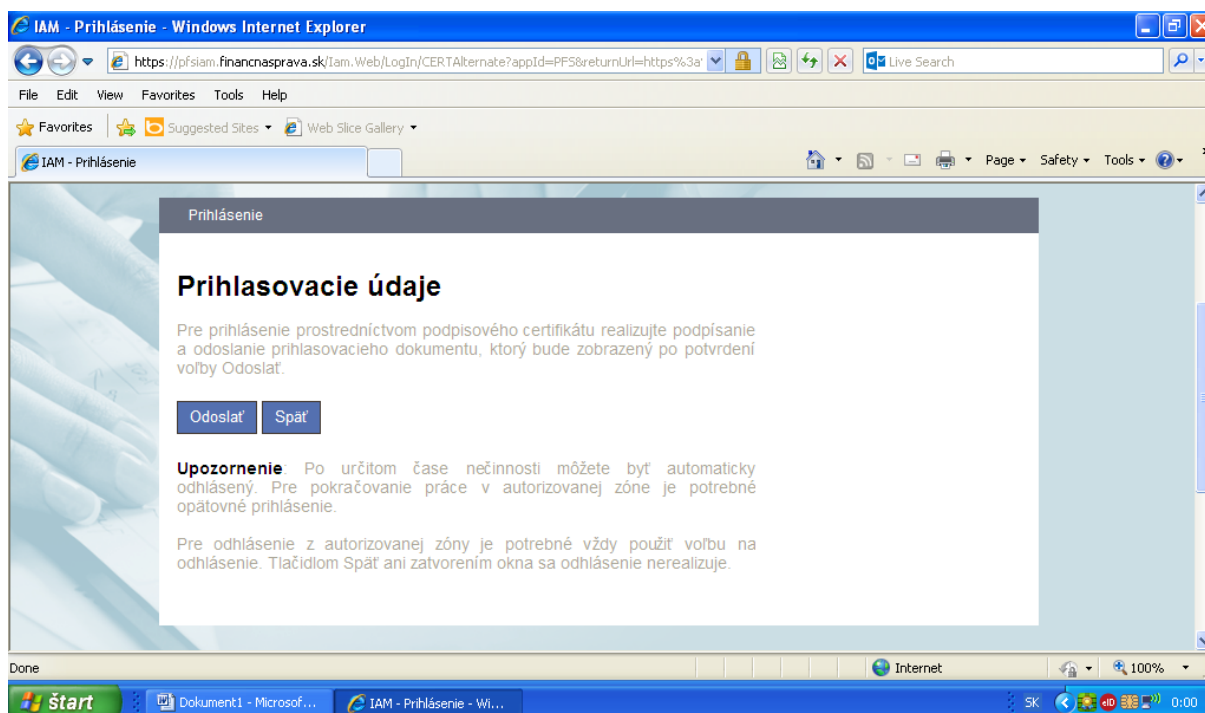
IAM - Prihlásenie - Windows Internet Explorer

https://pfsiam.financnasprava.sk/Iam.Web/LogIn/CERTAlternate?appId=PFS&returnUrl=https%3a

Live Search

File Edit View Favorites Tools Help

Favorites Suggested Sites Web Slice Gallery

IAM - Prihlásenie

Page Safety Tools

Prihlásenie

Prihlasovacie údaje

Pre prihlásenie prostredníctvom podpisového certifikátu realizujte podpísanie a odoslanie prihlasovacieho dokumentu, ktorý bude zobrazený po potvrdení voľby Odoslať.

Odoslať Späť

Upozornenie: Po určitom čase nečinnosti môžete byť automaticky odhlásený. Pre pokračovanie práce v autorizovanej zóne je potrebné opätovné prihlásenie.

Pre odhlásenie z autorizovanej zóny je potrebné vždy použiť voľbu na odhlásenie. Tlačidlom Späť ani zatvorením okna sa odhlásenie nerealizuje.

Done

Internet

100%

štart

Dokument1 - Microsof...

IAM - Prihlásenie - Wi...

SK

0:00